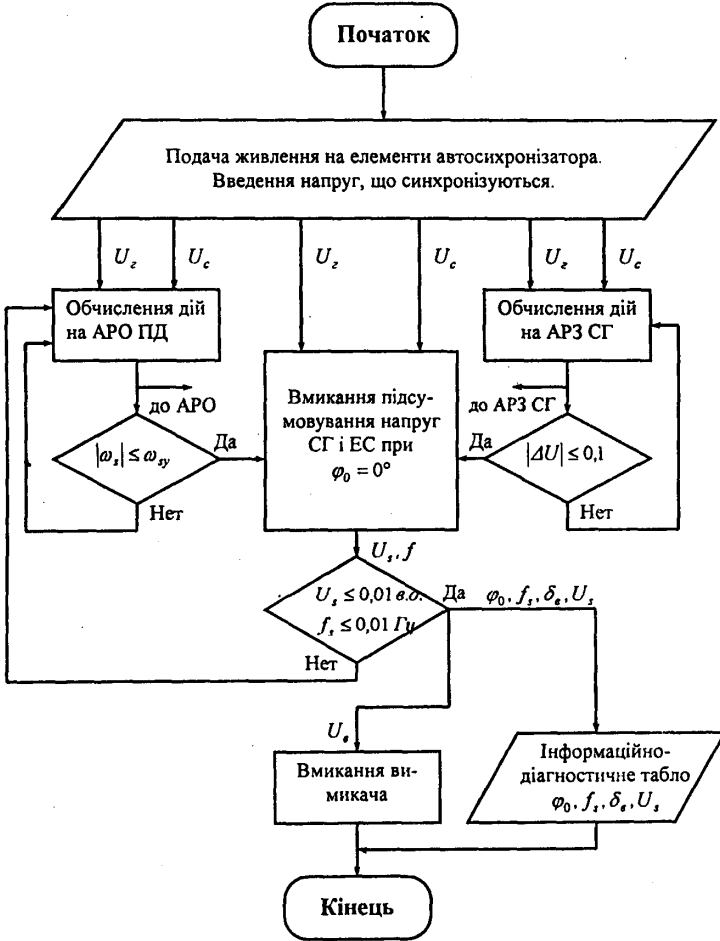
Початок

Подача живлення на елементи автосихронізатора. Введення напруг, що синхронізуються.

$U_г$ $U_c$ $U_г$ $U_c$ $U_г$ $U_c$

Обчислення дій на АРО ПД

до АРО

$|\omega_s| \leq \omega_{sy}$

Да

Нет

Вмикання підсумовування напруг СГ і ЕС при $\varphi_0 = 0°$

Обчислення дій на АРЗ СГ

до АРЗ СГ

Да

$|\Delta U| \leq 0,1$

Нет

$U_s, f$

$U_s \leq 0,01$ в.о.

$f_s \leq 0,01$ Гц

Да

$\varphi_0, f_s, \delta_в, U_s$

Нет

$U_в$

Вмикання вимикача

Інформаційно-діагностичне табло $\varphi_0, f_s, \delta_в, U_s$

Кінець